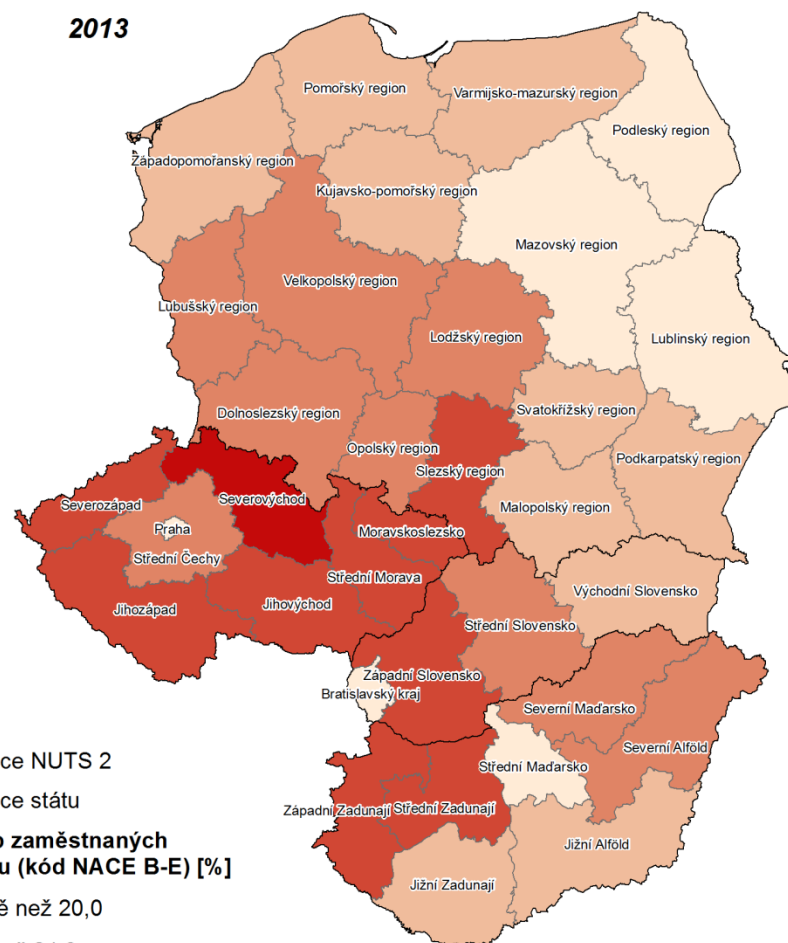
2013

Pomořský region
Varmijsko-mazurský region
Podleský region
Západopomořanský region
Kujavsko-pomořský region
Mazovský region
Lubušský region
Velkopolský region
Lodžský region
Lublinský region
Dolnoslezský region
Svatokřížský region
Opolský region
Slezský region
Podkarpatský region
Severozápad
Severovýchod
Malopolský region
Praha
Moravskoslezsko
Střední Čechy
Střední Morava
Východní Slovensko
Jihozápad
Jihovýchod
Střední Slovensko
Západní Slovensko
Bratislavský kraj
Severní Maďarsko
Severní Alföld
Střední Maďarsko
Západní Zadunají
Střední Zadunají
Jižní Alföld
Jižní Zadunají

ce NUTS 2
ce státu
o zaměstnaných
u (kód NACE B-E) [%]
ě než 20,0